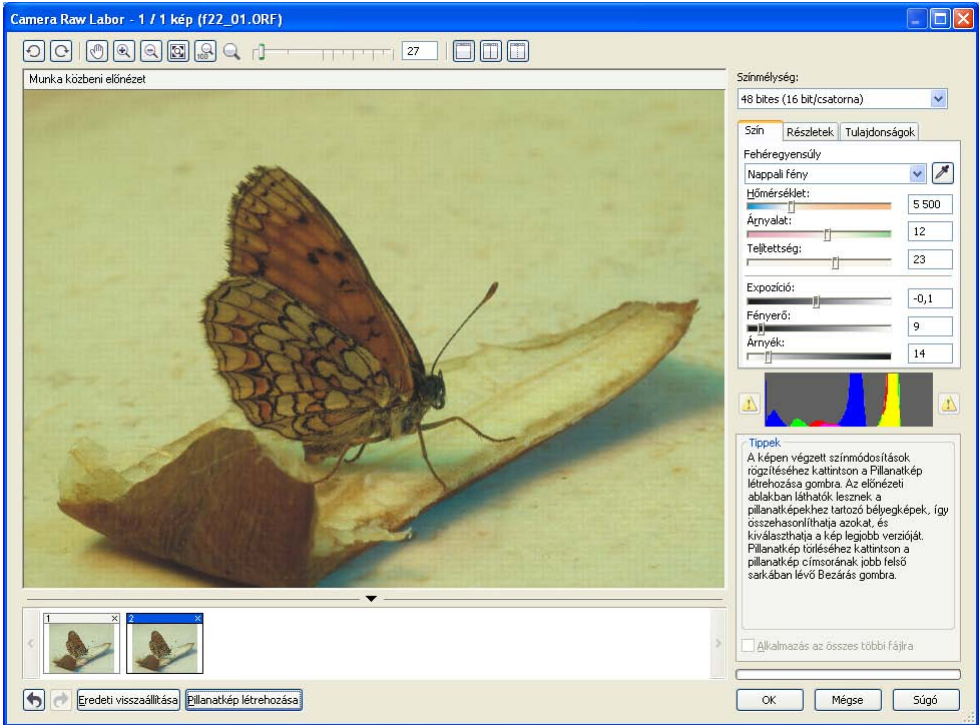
Camera Raw Labor - 1 / 1 kép (f22_01.ORF)

27

Munka közbeni előnézet

Színmélység:

48 bites (16 bit/csatorna)

Szín | Részletek | Tulajdonságok

Fehéregyensúly

Nappali fény

Hőmérséklet:

5 500

Árnyalat:

12

Telítettség:

23

Expozíció:

-0,1

Fényerő:

9

Árnyék:

14

Tippek

A képen végzett színmódosítások rögzítéséhez kattintson a Pillanatkép létrehozása gombra. Az előnézeti ablakban láthatók lesznek a pillanatképekhez tartozó bélyegképek, így összehasonlíthatja azokat, és kiválaszthatja a kép legjobb verzióját. Pillanatkép törléséhez kattintson a pillanatkép címsorának jobb felső sarkában lévő Bezárás gombra.

1

2

Alkalmazás az összes többi fájlra

Eredeti visszaállítása

Pillanatkép létrehozása

OK

Mégse

Súgó